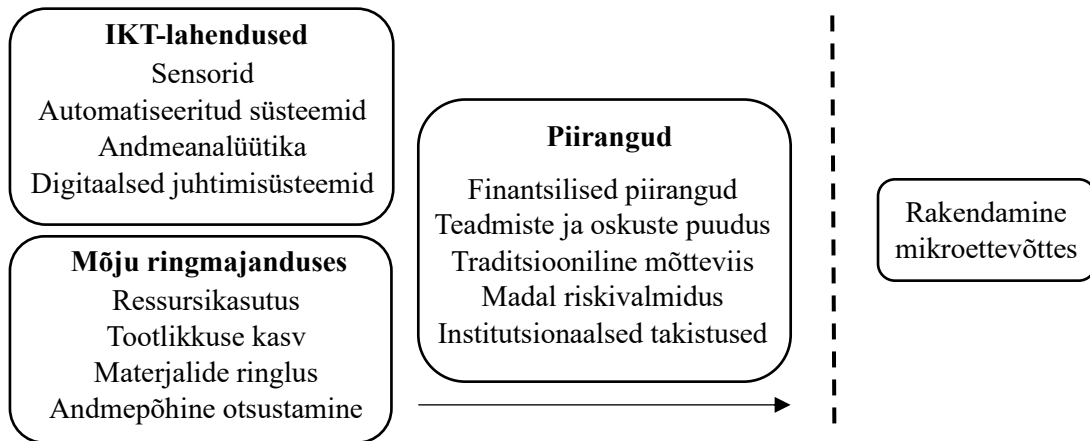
**IKT-lahendused**
Sensorid
Automatiseeritud süsteemid
Andmeanalüütika
Digitaalsed juhtimisüsteemid

**Mõju ringmajanduses**
Ressursikasutus
Tootlikkuse kasv
Materjalide ringlus
Andmepõhine otsustamine

**Piirangud**
Finantsilised piirangud
Teadmiste ja oskuste puudus
Traditsiooniline mõtteviis
Madal riskivalmidus
Institutsionaalsed takistused

Rakendamine mikroettevõttes